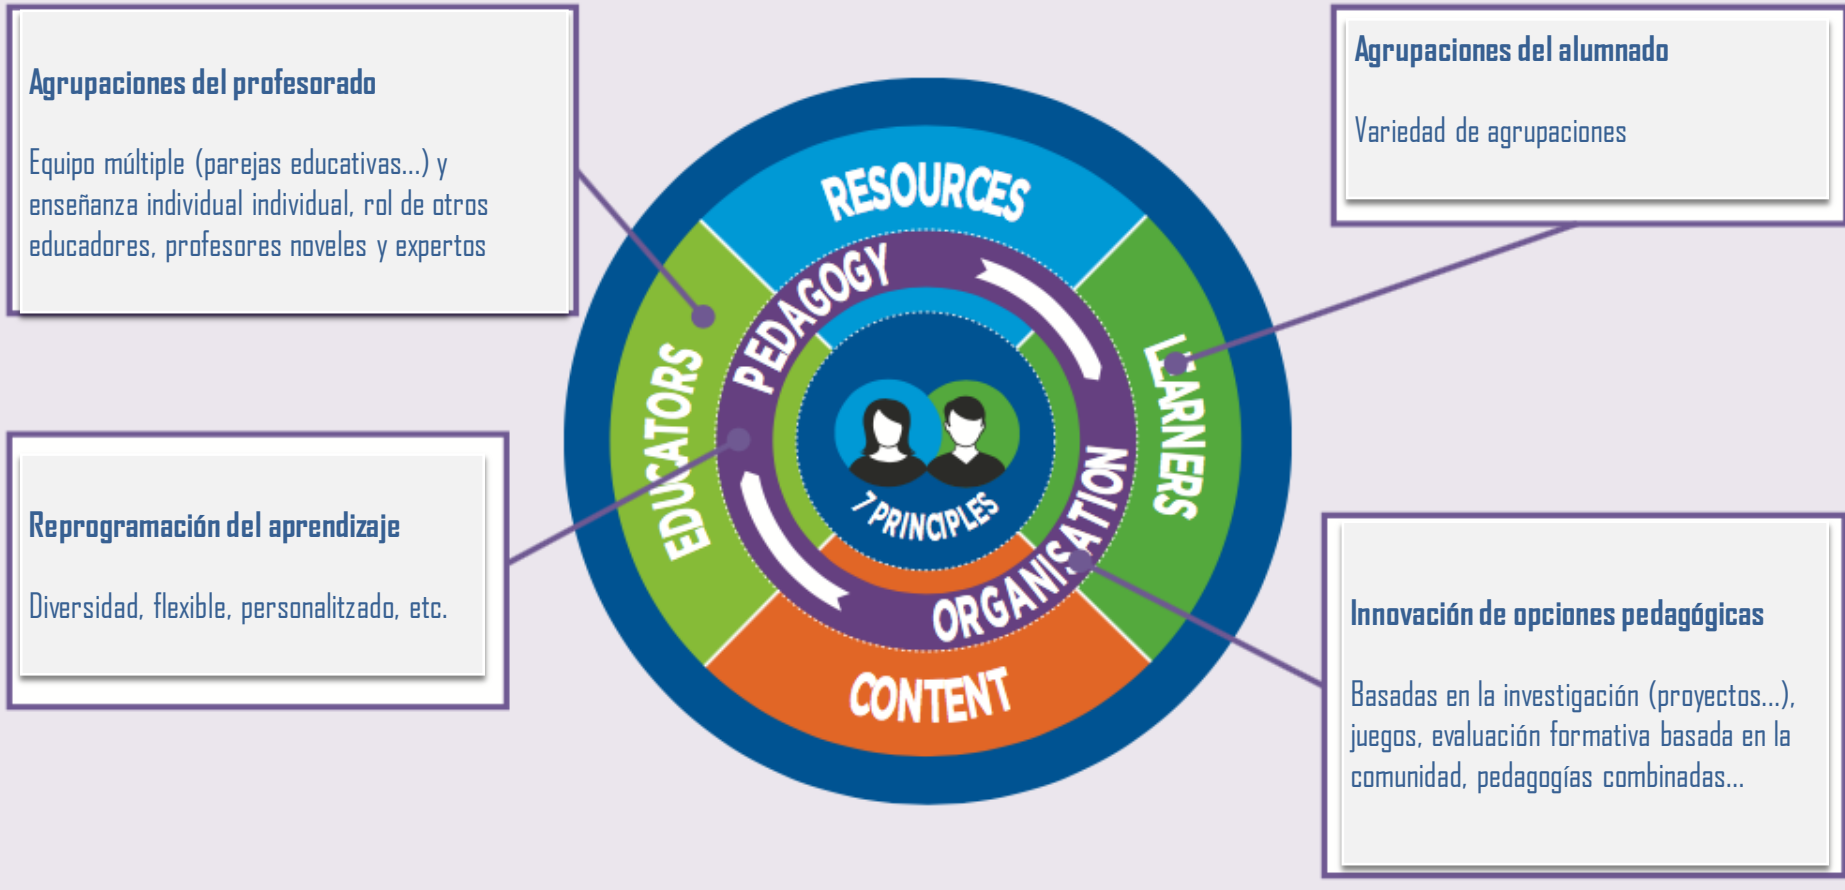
Agrupaciones del profesorado

Equipo múltiple (parejas educativas...) y enseñanza individual individual, rol de otros educadores, profesores noveles y expertos

Agrupaciones del alumnado

Variedad de agrupaciones

RESOURCES

PEDAGOGY

EDUCATORS

LEARNERS

7 PRINCIPLES

ORGANISATION

CONTENT

Reprogramación del aprendizaje

Diversidad, flexible, personalitzado, etc.

Innovación de opciones pedagógicas

Basadas en la investigación (proyectos...), juegos, evaluación formativa basada en la comunidad, pedagogías combinadas...